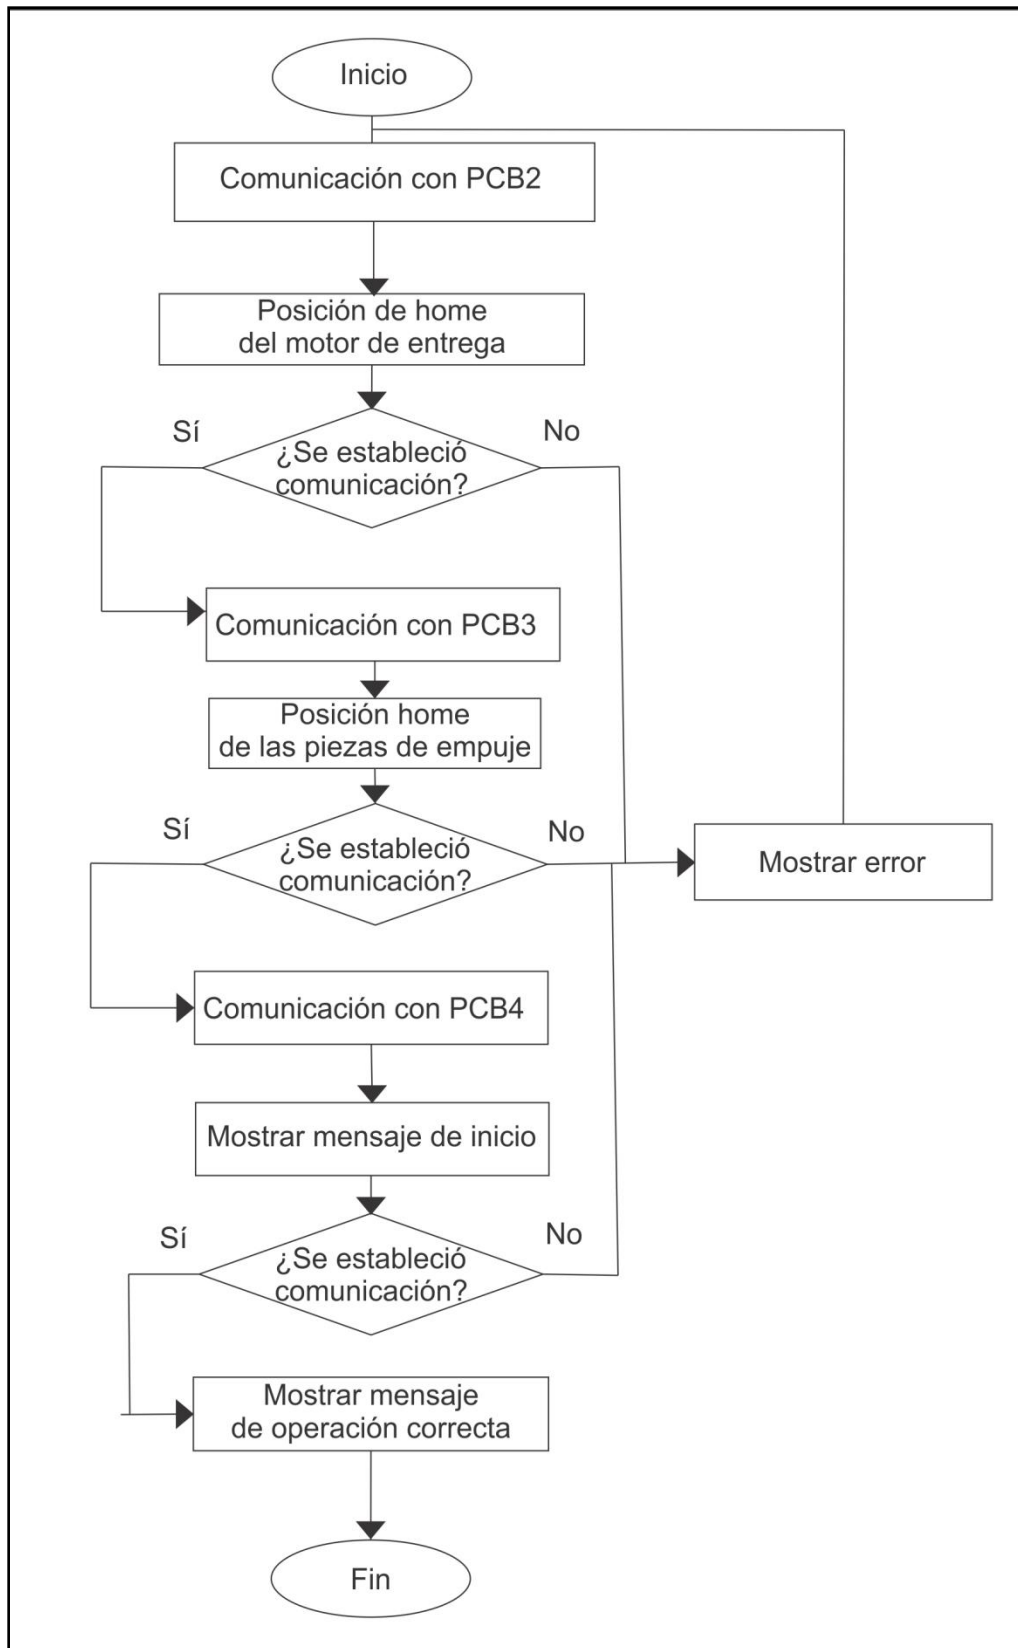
Inicio

Comunicación con PCB2

Posición de home del motor de entrega

Sí

No

¿Se estableció comunicación?

Comunicación con PCB3

Posición home de las piezas de empuje

Sí

No

¿Se estableció comunicación?

Mostrar error

Comunicación con PCB4

Mostrar mensaje de inicio

Sí

No

¿Se estableció comunicación?

Mostrar mensaje de operación correcta

Fin